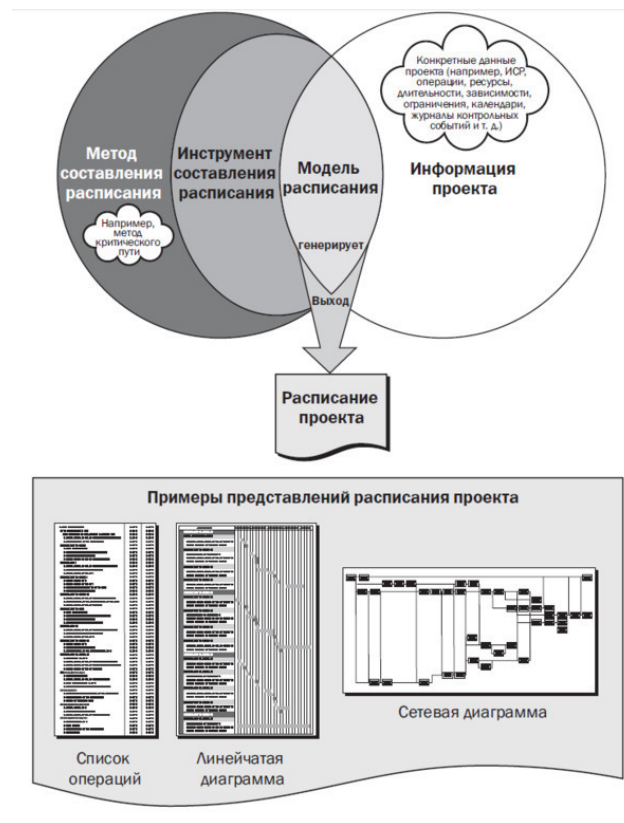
Конкретные данные проекта (например, ИСР, операции, ресурсы, длительности, зависимости, ограничения, календари, журналы контрольных событий и т. д.)

Метод составления расписания

Например, метод критического пути

Инструмент составления расписания

Модель расписания

генерирует

Информация проекта

Выход

Расписание проекта

Примеры представлений расписания проекта

Список операций

Линейчатая диаграмма

Сетевая диаграмма